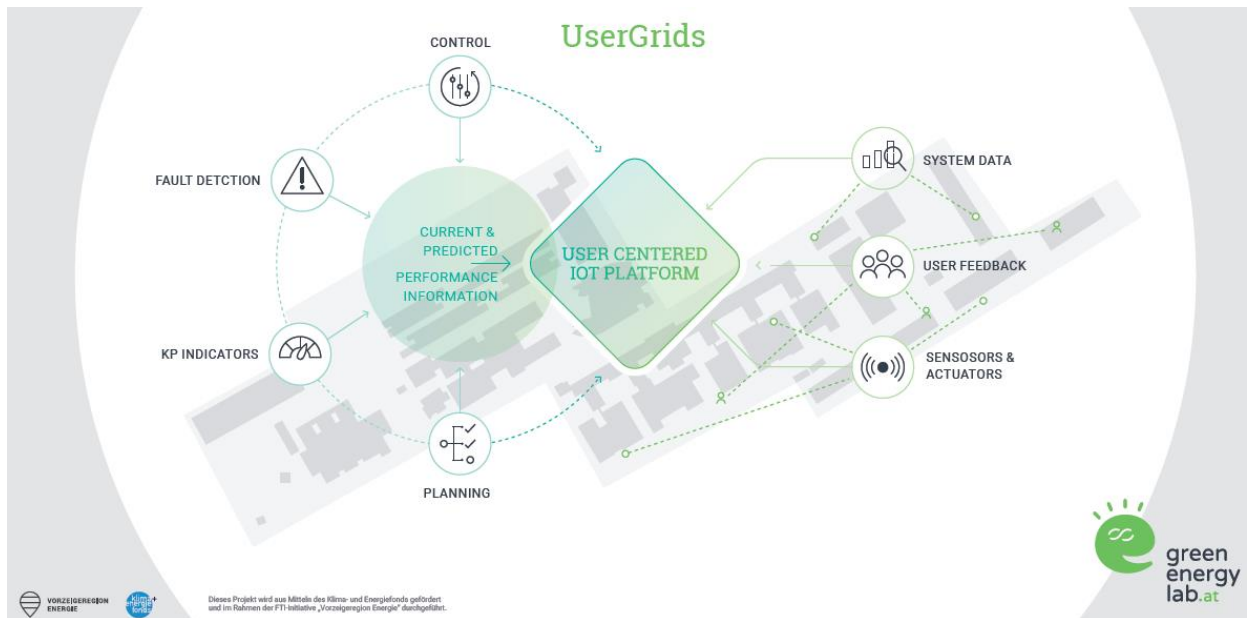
UserGrids

CONTROL

FAULT DETCTION

CURRENT & PREDICTED PERFORMANCE INFORMATION

USER CENTERED IOT PLATFORM

SYSTEM DATA

USER FEEDBACK

KP INDICATORS

SENSOSORS & ACTUATORS

PLANNING

VORZEIGEREGION ENERGIE

klima energie fonds

Dieses Projekt wird aus Mitteln des Klima- und Energiefonds gefördert und im Rahmen der FTI-Initiative „Vorzeigeregion Energie" durchgeführt.

green energy lab.at